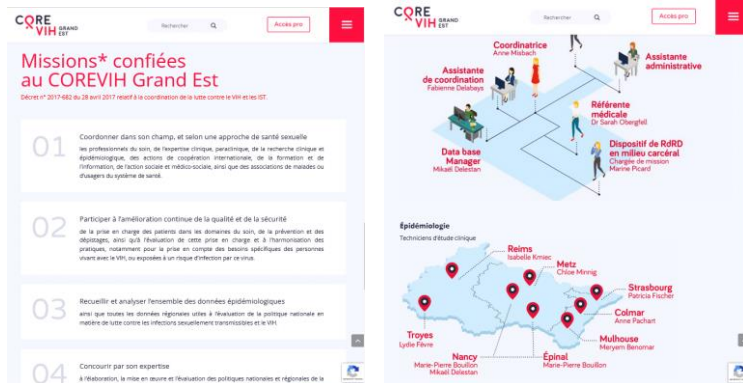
COREVIH GRAND EST

Rechercher

Accès pro

Missions* confiées au COREVIH Grand Est

Décret n° 2017-682 du 28 avril 2017 relatif à la coordination de la lutte contre le VIH et les IST.

01

Coordonner dans son champ, et selon une approche de santé sexuelle

les professionnels du soin, de l'expertise clinique, paraclinique, de la recherche clinique et épidémiologique, des actions de coopération internationale, de la formation et de l'information, de l'action sociale et médico-sociale, ainsi que des associations de malades ou d'usagers du système de santé.

02

Participer à l'amélioration continue de la qualité et de la sécurité

de la prise en charge des patients dans les domaines du soin, de la prévention et des dépistages, ainsi qu'à l'évaluation de cette prise en charge et à l'harmonisation des pratiques, notamment pour la prise en compte des besoins spécifiques des personnes vivant avec le VIH, ou exposées à un risque d'infection par ce virus.

03

Recueillir et analyser l'ensemble des données épidémiologiques

ainsi que toutes les données régionales utiles à l'évaluation de la politique nationale en matière de lutte contre les infections sexuellement transmissibles et le VIH.

04

Concourir par son expertise

à l'élaboration, la mise en œuvre et l'évaluation des politiques nationales et régionales de la

COREVIH GRAND EST

Rechercher

Accès pro

Coordinatrice
Anne Misbach

Assistante de coordination
Fabienne Delabays

Assistante administrative

Référente médicale
Dr Sarah Ohergfell

Data base Manager
Mikaël Delestan

Dispositif de RdRD en milieu carcéral
Chargée de mission
Marine Picard

Épidémiologie
Techniciens d'étude clinique

Reims
Isabelle Kmiec

Metz
Chloé Minnig

Strasbourg
Patricia Fischer

Colmar
Anne Pachart

Troyes
Lydie Fèvre

Nancy
Marie-Pierre Bouillon
Mikaël Delestan

Épinal
Marie-Pierre Bouillon

Mulhouse
Meryem Benomar